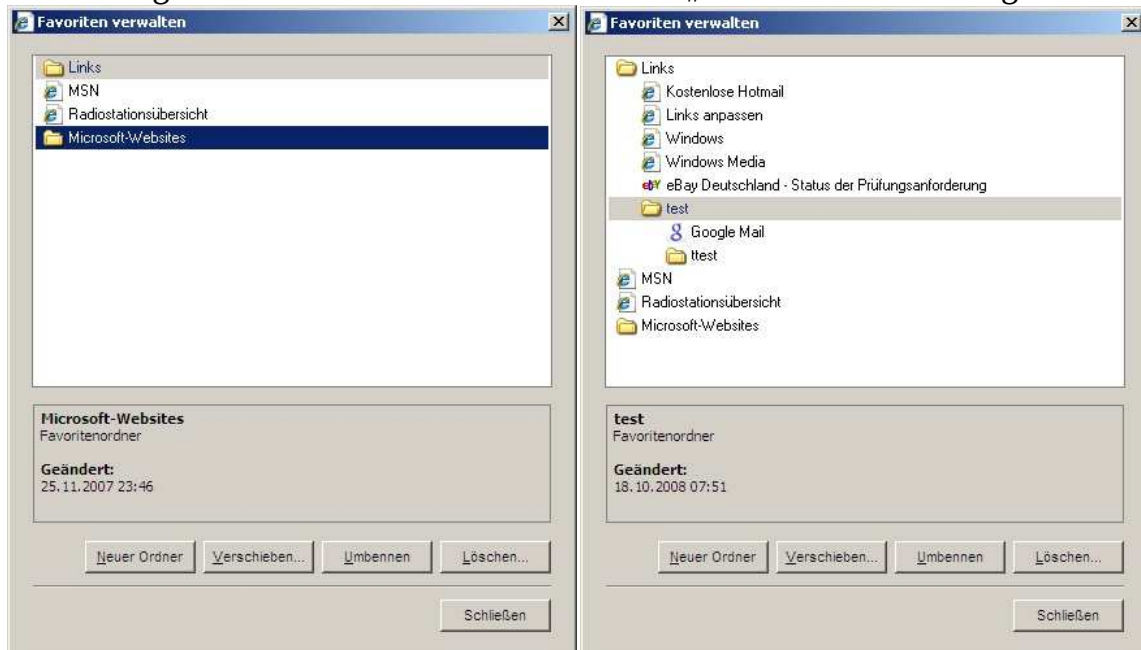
Favoriten verwalten

Links
MSN
Radiostationsübersicht
Microsoft-Websites

Microsoft-Websites
Favoritenordner

Geändert:
25.11.2007 23:46

Neuer Ordner
Verschieben...
Umbennen
Löschen...

Schließen

Favoriten verwalten

Links
Kostenlose Hotmail
Links anpassen
Windows
Windows Media
eBay Deutschland - Status der Prüfungsanforderung
test
Google Mail
ttest
MSN
Radiostationsübersicht
Microsoft-Websites

test
Favoritenordner

Geändert:
18.10.2008 07:51

Neuer Ordner
Verschieben...
Umbennen
Löschen...

Schließen